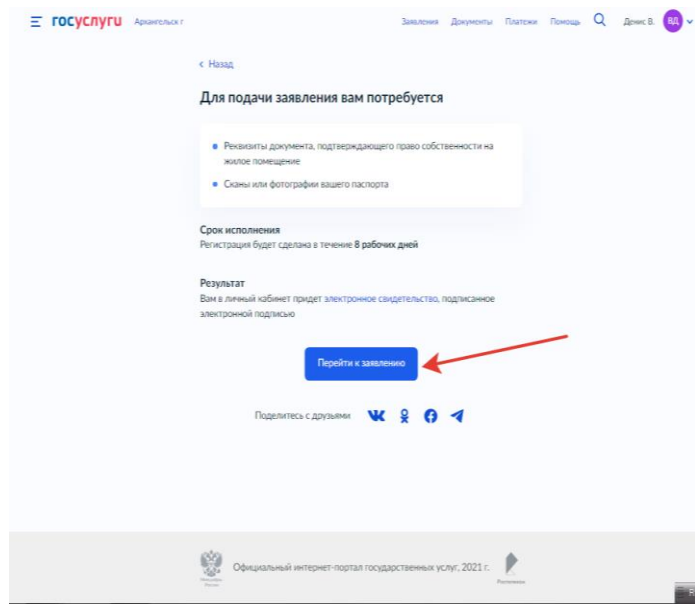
госуслуги Архангельск г

Заявления Документы Платежи Помощь Денис В. ВД

< Назад

Для подачи заявления вам потребуется

Реквизиты документа, подтверждающего право собственности на жилое помещение

Сканы или фотографии вашего паспорта

Срок исполнения
Регистрация будет сделана в течение 8 рабочих дней

Результат
Вам в личный кабинет придет электронное свидетельство, подписанное электронной подписью

Перейти к заявлению

Поделитесь с друзьями

Официальный интернет-портал государственных услуг, 2021 г.